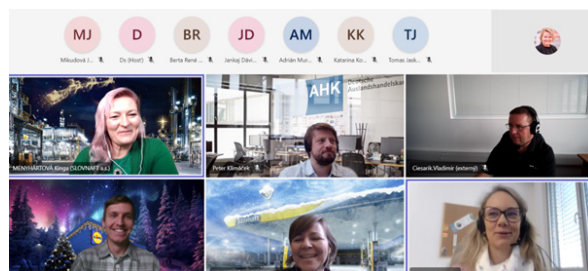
MJ
Mikudová J...

D
Ds (Host)

BR
Barta René ...

JD
Janiaj Dávi...

AM
Adrián Mur...

KK
Katarína Ko...

TJ
Tomas Jask...

AHK
Deutsche Auslandshandelskam

MENYHÁRTOVÁ Kinga (SLOVNAFT a.s.)

Peter Klimáček

Ciesarik Vladimír (externý)

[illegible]